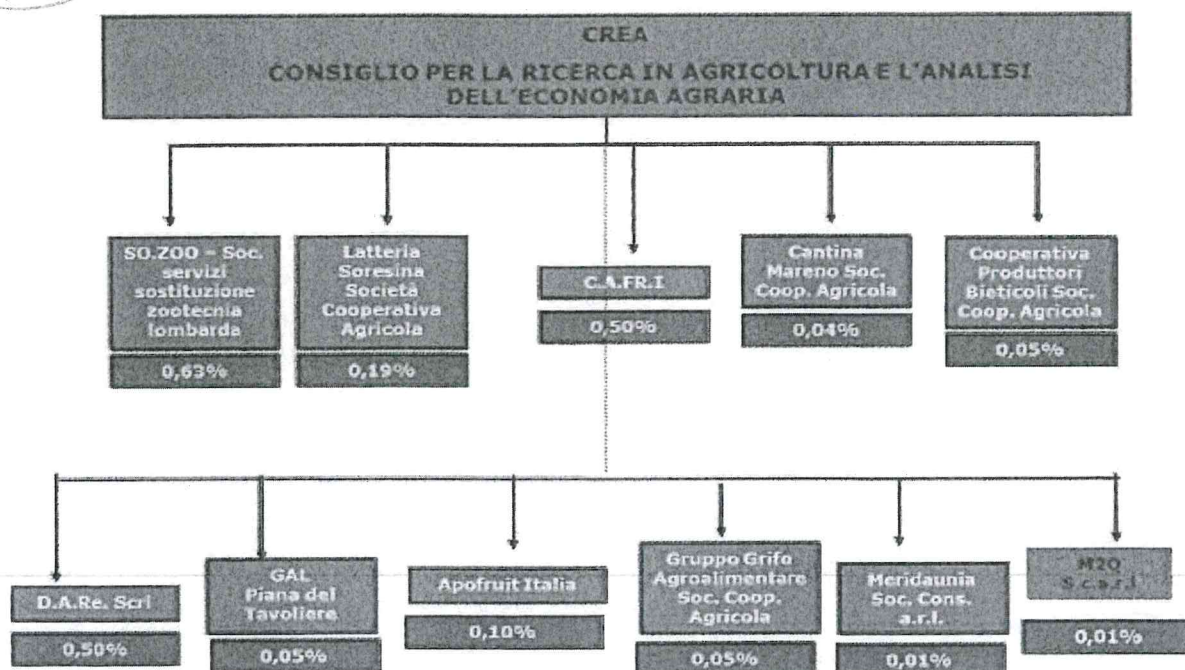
CREA
CONSIGLIO PER LA RICERCA IN AGRICOLTURA E L'ANALISI DELL'ECONOMIA AGRARIA

SO.ZOO - Soc. servizi sostituzione zootecnia lombarda
0,63%

Latteria Soresina Società Cooperativa Agricola
0,19%

C.A.FR.I
0,50%

Cantina Mareno Soc. Coop. Agricola
0,04%

Cooperativa Produttori Bieticoli Soc. Coop. Agricola
0,05%

D.A.Re. Scrl
0,50%

GAL Piana del Tavoliere
0,05%

Apofruit Italia
0,10%

Gruppo Grifo Agroalimentare Soc. Coop. Agricola
0,05%

Meridaunia Soc. Cons. a.r.l.
0,01%

H2O S.c.a.r.l
0,01%